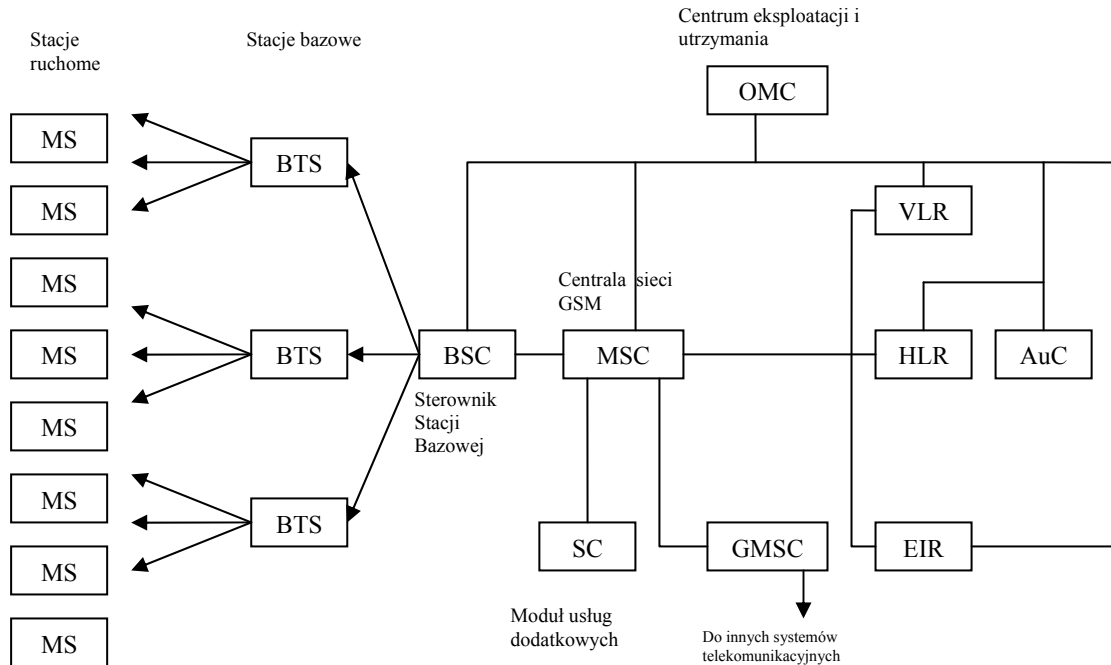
Stacje ruchome

Stacje bazowe

Centrum eksploatacji i utrzymania

OMC

MS

MS

MS

MS

MS

MS

MS

MS

BTS

BTS

BTS

VLR

Centrala sieci GSM

BSC

MSC

HLR

AuC

Sterownik Stacji Bazowej

SC

GMSC

EIR

Moduł usług dodatkowych

Do innych systemów telekomunikacyjnych